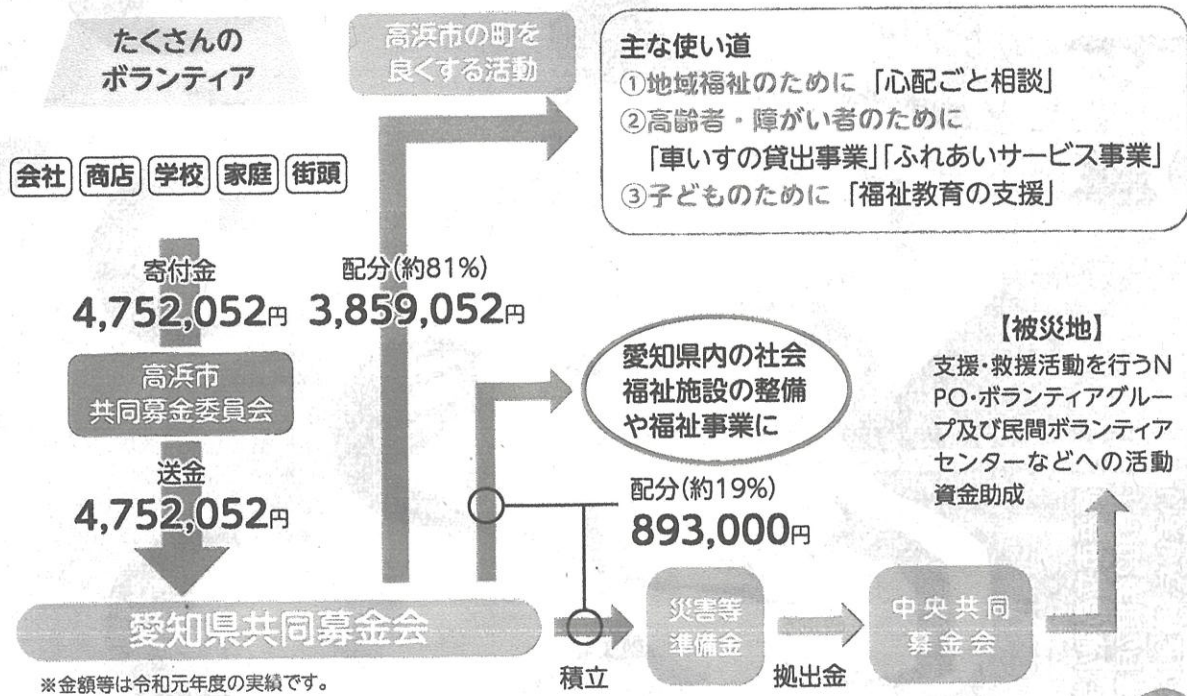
たくさんのボランティア

会社 商店 学校 家庭 街頭

寄付金
4,752,052円

高浜市共同募金委員会

送金
4,752,052円

愛知県共同募金会

※金額等は令和元年度の実績です。

高浜市の町を良くする活動

配分(約81%)
3,859,052円

主な使い道
①地域福祉のために「心配ごと相談」
②高齢者・障がい者のために「車いすの貸出事業」「ふれあいサービス事業」
③子どものために「福祉教育の支援」

愛知県内の社会福祉施設の整備や福祉事業に

配分(約19%)
893,000円

積立

災害等準備金

拠出金

中央共同募金会

【被災地】
支援・救援活動を行うNPO・ボランティアグループ及び民間ボランティアセンターなどへの活動資金助成